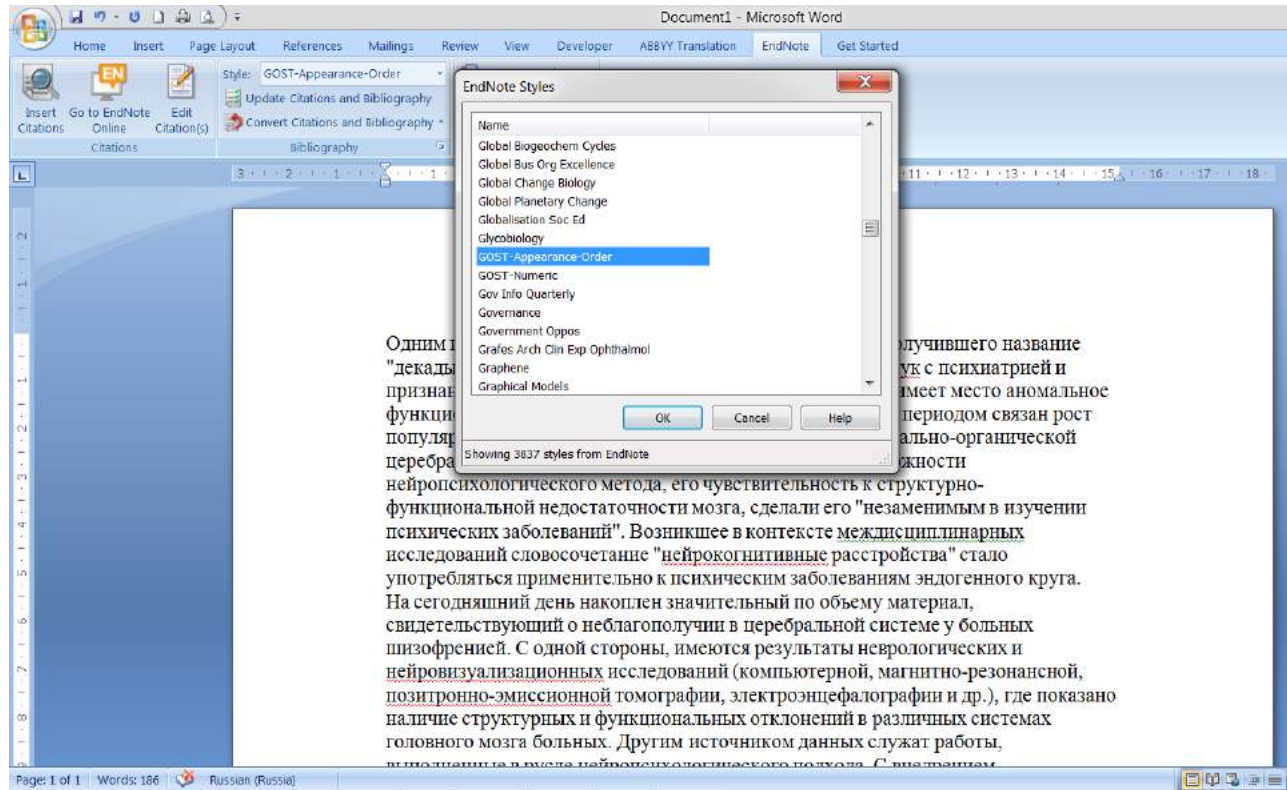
Document1 - Microsoft Word

Home Insert Page Layout References Mailings Review View Developer ABBYY Translation EndNote Get Started

Insert Citations Go to EndNote Online Edit Citation(s)
Citations

Style: GOST-Appearance-Order
Update Citations and Bibliography
Convert Citations and Bibliography
Bibliography

EndNote Styles

Name
Global Biogeochem Cycles
Global Bus Org Excellence
Global Change Biology
Global Planetary Change
Globalisation Soc Ed
Glycobiology
GOST-Appearance-Order
GOST-Numeric
Gov Info Quarterly
Governance
Government Oppos
Grafes Arch Clin Exp Ophthalmol
Graphene
Graphical Models

OK Cancel Help

Showing 3837 styles from EndNote

Одним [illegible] получившего название "декады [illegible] ук с психиатрией и призна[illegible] имеет место аномальное функци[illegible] периодом связан рост популяр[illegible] ально-органической церебра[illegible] жности нейропсихологического метода, его чувствительность к структурно-функциональной недостаточности мозга, сделали его "незаменимым в изучении психических заболеваний". Возникшее в контексте междисциплинарных исследований словосочетание "нейрокогнитивные расстройства" стало употребляться применительно к психическим заболеваниям эндогенного круга. На сегодняшний день накоплен значительный по объему материал, свидетельствующий о неблагополучии в церебральной системе у больных шизофренией. С одной стороны, имеются результаты неврологических и нейровизуализационных исследований (компьютерной, магнитно-резонансной, позитронно-эмиссионной томографии, электроэнцефалографии и др.), где показано наличие структурных и функциональных отклонений в различных системах головного мозга больных. Другим источником данных служат работы, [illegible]

Page: 1 of 1 Words: 186 Russian (Russia)